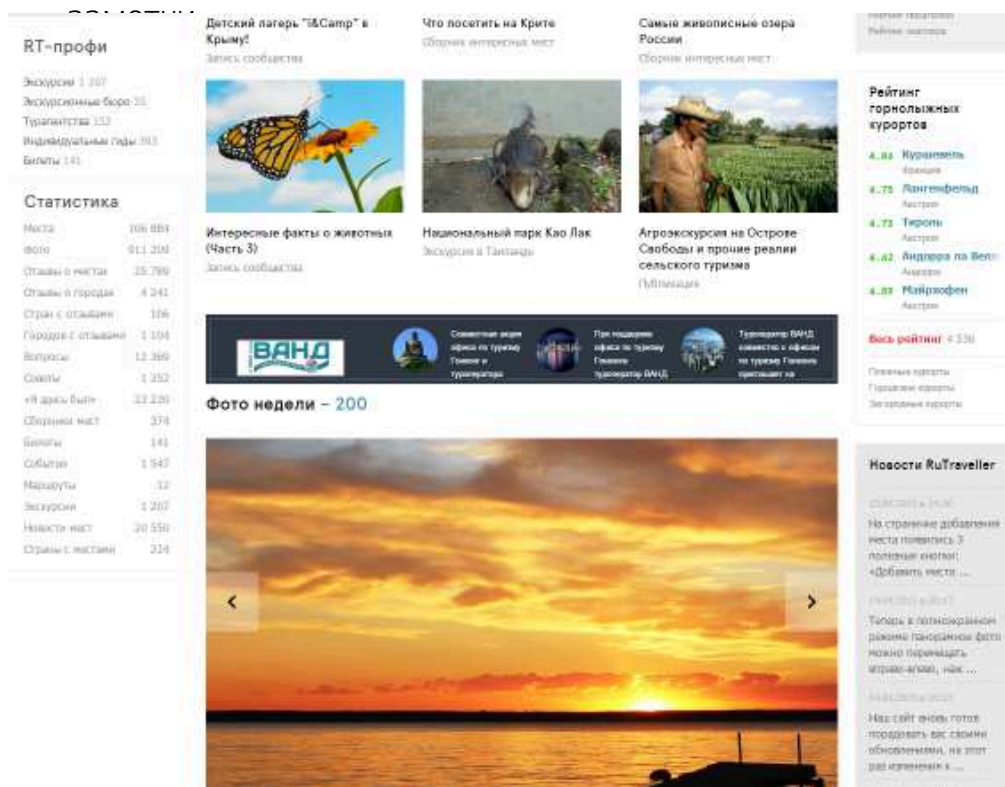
заметки

RT-профи

Экскурсии 1 207
Экскурсионные бюро 35
Турагентства 132
Индивидуальные гиды 393
Билеты 141

Статистика

| Места | 106 884 |
|---|---|
| Фото | 811 200 |
| Отзывы о местах | 25 789 |
| Отзывы о городах | 4 241 |
| Стран с отзывами | 106 |
| Городов с отзывами | 1 104 |
| Вопросы | 12 369 |
| Советы | 1 252 |
| «Я здесь был» | 23 230 |
| Сборники мест | 374 |
| Билеты | 141 |
| События | 1 547 |
| Маршруты | 32 |
| Экскурсии | 1 207 |
| Новости мест | 20 550 |
| Страны с местами | 224 |

Детский лагерь "i&Camp" в Крыму!
Запись сообщества

Что посетить на Крите
Сборник интересных мест

Самые живописные озера России
Сборник интересных мест

Интересные факты о животных (Часть 3)
Запись сообщества

Национальный парк Као Лак
Экскурсия в Таиланде

Агроэкскурсия на Острове Свободы и прочие реалии сельского туризма
Публикация

ВАНД

Совместная акция офиса по туризму Гонконг и туроператора

При поддержке офиса по туризму Гонконга туроператор ВАНД

Туроператор ВАНД совместно с офисом по туризму Гонконга приглашает на

Фото недели – 200

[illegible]
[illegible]

Рейтинг горнолыжных курортов

4.84 Куршевель
Франция
4.75 Лангенфельд
Австрия
4.73 Тироль
Австрия
4.62 Андорра ла Велл
Андорра
4.59 Майрхофен
Австрия

Весь рейтинг 4 336

Пляжные курорты
Городские курорты
Загородные курорты

Новости RuTraveller

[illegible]
На странице добавления места появились 3 полезные кнопки: «Добавить место ...

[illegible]
Теперь в полноэкранном режиме панорамное фото можно перемещать вправо-влево, как ...

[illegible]
Наш сайт вновь готов порадовать вас своими обновлениями, на этот раз изменения к ...